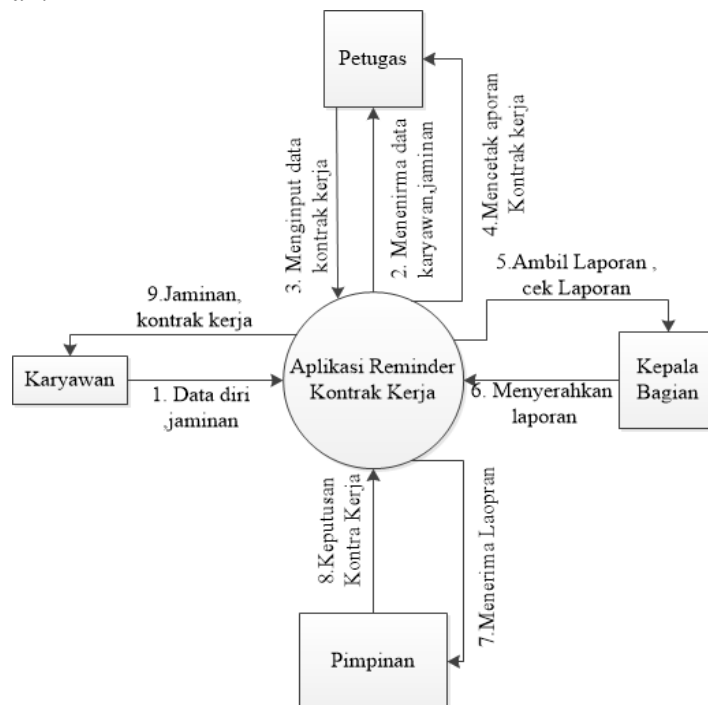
Petugas

3. Menginput data kontrak kerja

2. Menenirma data karyawan,jaminan

4.Mencetak aporan Kontrak kerja

5.Ambil Laporan , cek Laporan

9.Jaminan, kontrak kerja

Karyawan

1. Data diri jaminan

Aplikasi Reminder Kontrak Kerja

Kepala Bagian

6. Menyerahkan laporan

8.Keputusan Kontra Kerja

7.Menerima Laopran

Pimpinan